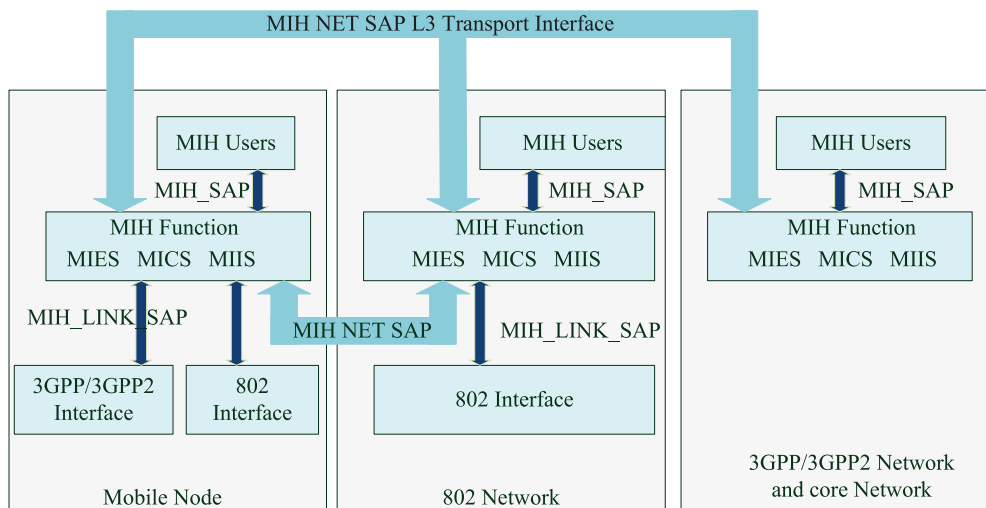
MIH NET SAP L3 Transport Interface

MIH Users
MIH_SAP
MIH Function
MIES MICS MIIS
MIH_LINK_SAP
3GPP/3GPP2 Interface
802 Interface
Mobile Node

MIH NET SAP

MIH Users
MIH_SAP
MIH Function
MIES MICS MIIS
MIH_LINK_SAP
802 Interface
802 Network

MIH Users
MIH_SAP
MIH Function
MIES MICS MIIS
3GPP/3GPP2 Network and core Network